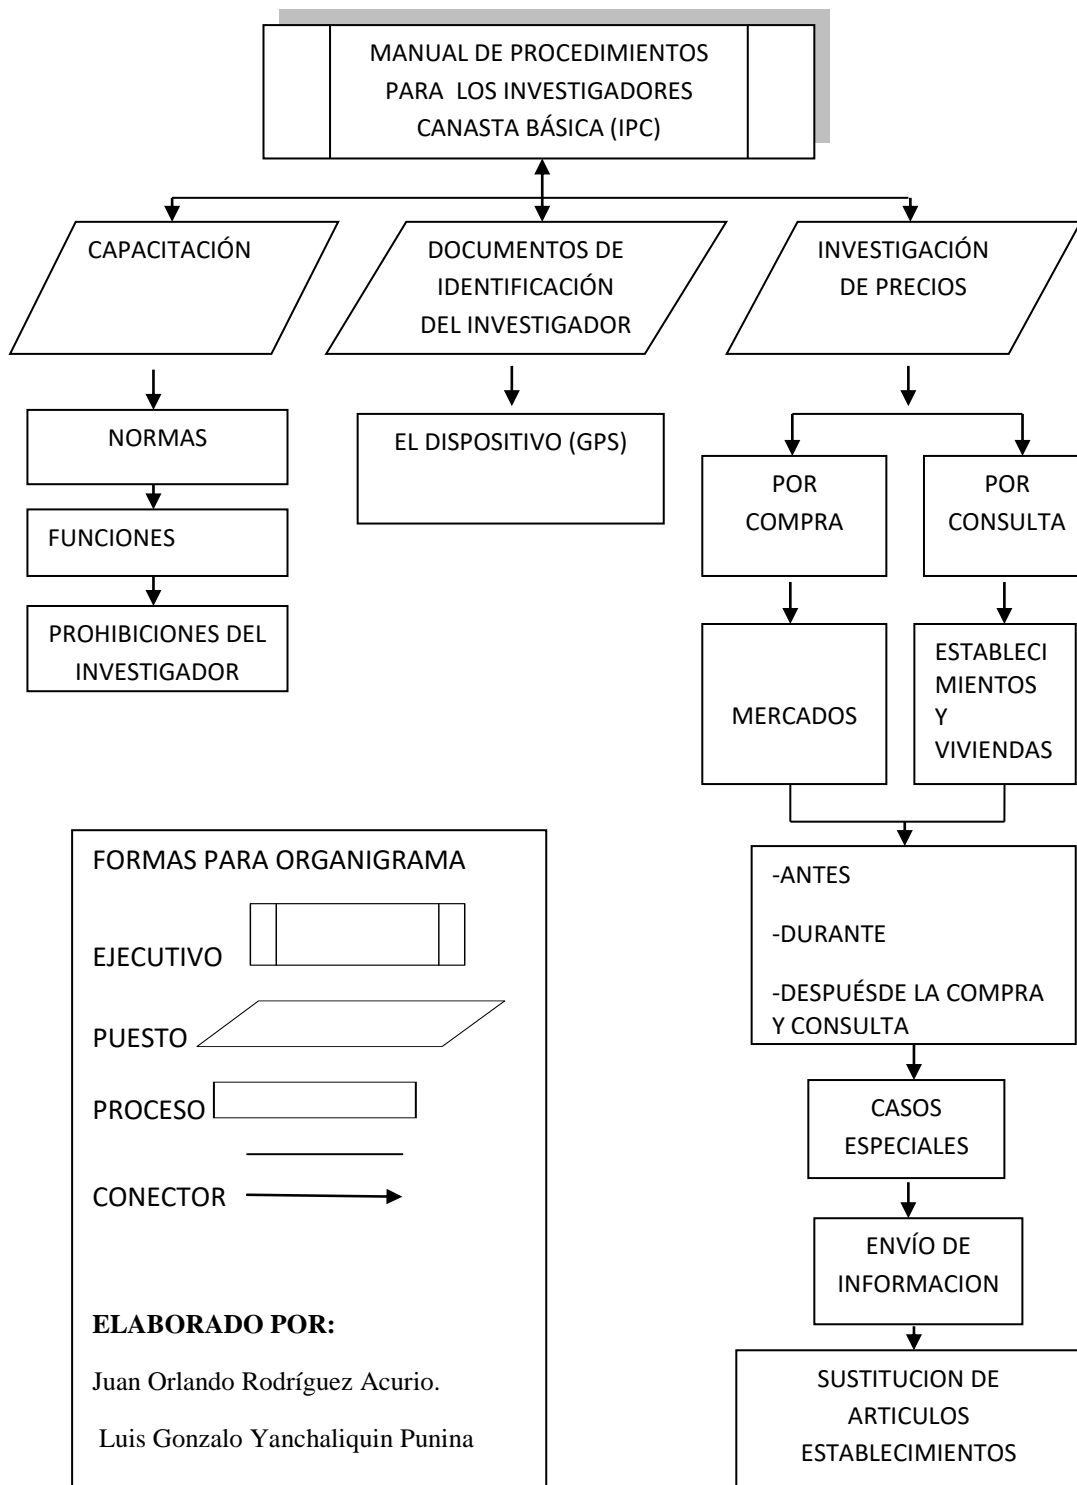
MANUAL DE PROCEDIMIENTOS PARA LOS INVESTIGADORES CANASTA BÁSICA (IPC)

CAPACITACIÓN

DOCUMENTOS DE IDENTIFICACIÓN DEL INVESTIGADOR

INVESTIGACIÓN DE PRECIOS

NORMAS

FUNCIONES

PROHIBICIONES DEL INVESTIGADOR

EL DISPOSITIVO (GPS)

POR COMPRA

POR CONSULTA

MERCADOS

ESTABLECI MIENTOS Y VIVIENDAS

-ANTES

-DURANTE

-DESPUÉSDE LA COMPRA Y CONSULTA

CASOS ESPECIALES

ENVÍO DE INFORMACION

SUSTITUCION DE ARTICULOS ESTABLECIMIENTOS

FORMAS PARA ORGANIGRAMA

EJECUTIVO

PUESTO

PROCESO

CONECTOR

**ELABORADO POR:**

Juan Orlando Rodríguez Acurio.

Luis Gonzalo Yanchaliquin Punina